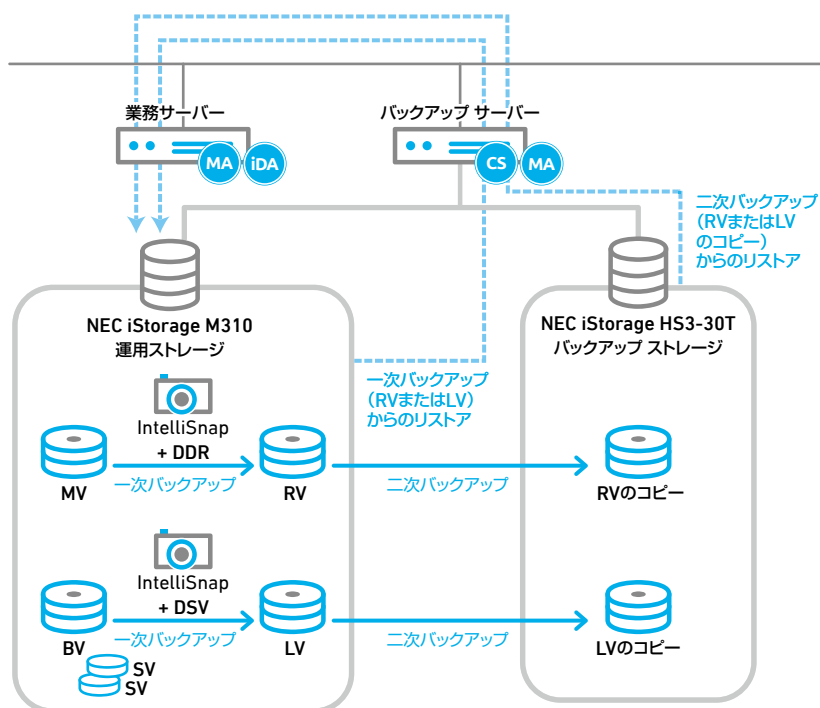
業務サーバー

MA iDA

バックアップ サーバー

CS MA

二次バックアップ
(RVまたはLV
のコピー)
からのリストア

NEC iStorage M310
運用ストレージ

NEC iStorage HS3-30T
バックアップ ストレージ

一次バックアップ
(RVまたはLV)
からのリストア

IntelliSnap
+ DDR

MV

一次バックアップ

RV

二次バックアップ

RVのコピー

IntelliSnap
+ DSV

BV

一次バックアップ

LV

二次バックアップ

LVのコピー

SV
SV